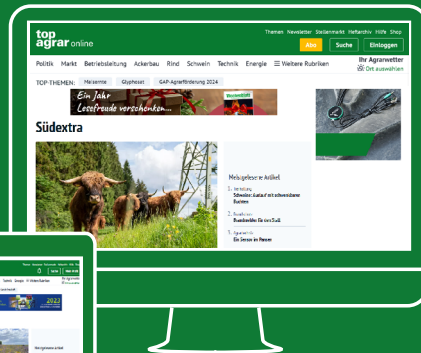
top agrar online

Themen Newsletter Stellenmarkt Heftarchiv Hilfe Shop

Abo Suche Einloggen

Politik Markt Betriebsleitung Ackerbau Rind Schwein Technik Energie ☰ Weitere Rubriken

Ihr Agrarwetter
Ort auswählen

TOP-THEMEN: Maisernte Glyphosat GAP-Agrarförderung 2024

Ein Jahr Lesefreude verschenken...

Südextra

Meistgelesene Artikel

1. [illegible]
Schweine: Zuchtauf mit schwerwiegenden Baustein

2. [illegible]
Trockenheit: Für den Süd.

3. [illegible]
Ein Sensor im Pansen

2023

Meistgelesene Artikel